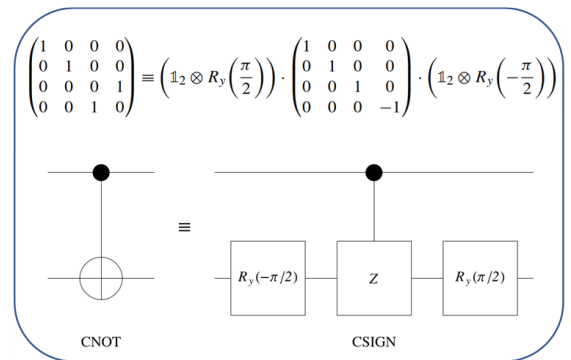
$\begin{pmatrix} 1 & 0 & 0 & 0 \\ 0 & 1 & 0 & 0 \\ 0 & 0 & 0 & 1 \\ 0 & 0 & 1 & 0 \end{pmatrix} \equiv \left(\mathbb{1}_2 \otimes R_y\left(\frac{\pi}{2}\right)\right) \cdot \begin{pmatrix} 1 & 0 & 0 & 0 \\ 0 & 1 & 0 & 0 \\ 0 & 0 & 1 & 0 \\ 0 & 0 & 0 & -1 \end{pmatrix} \cdot \left(\mathbb{1}_2 \otimes R_y\left(-\frac{\pi}{2}\right)\right)$

$\equiv$

$R_y(-\pi/2)$

$Z$

$R_y(\pi/2)$

CNOT

CSIGN